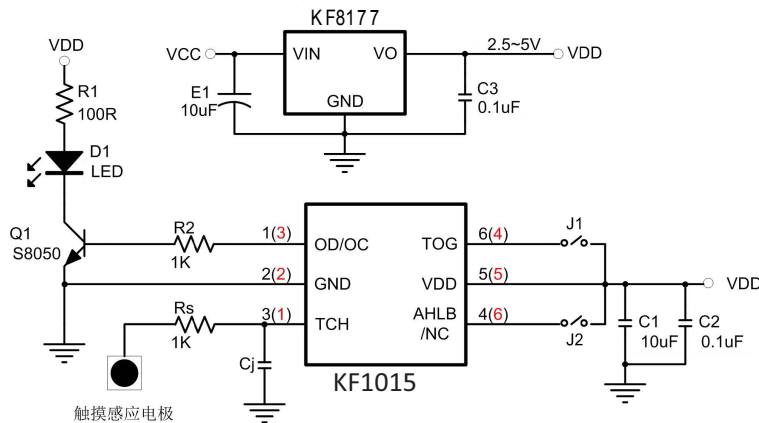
KF8177

VCC

VIN

VO

2.5~5V

VDD

E1
10uF

GND

C3
0.1uF

VDD

R1
100R

D1
LED

Q1
S8050

R2
1K

1(3)

OD/OC

TOG

6(4)

J1

2(2)

GND

VDD

5(5)

VDD

Rs
1K

3(1)

TCH

AHLB
/NC

4(6)

J2

C1
10uF

C2
0.1uF

Cj

KF1015

触摸感应电极